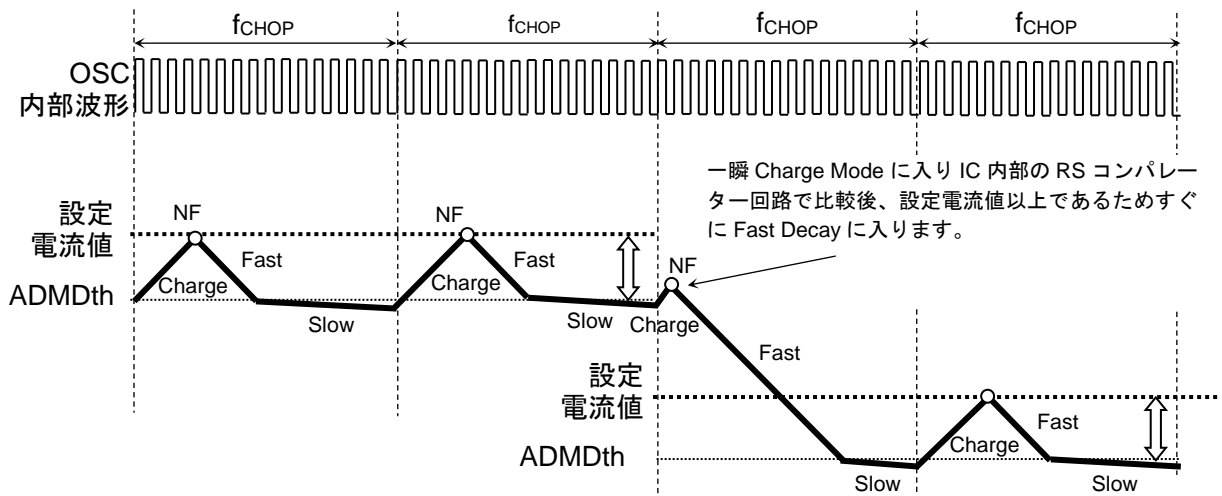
$f_{CHOP}$ $f_{CHOP}$ $f_{CHOP}$ $f_{CHOP}$

OSC
内部波形

一瞬 Charge Mode に入り IC 内部の RS コンパレーター回路で比較後、設定電流値以上であるためすぐに Fast Decay に入ります。

設定
電流値

NF
Fast
Charge
ADMDth
Slow

NF
Fast
Charge
Slow

NF
Charge
Fast

設定
電流値

Fast
Charge
ADMDth
Slow
Slow